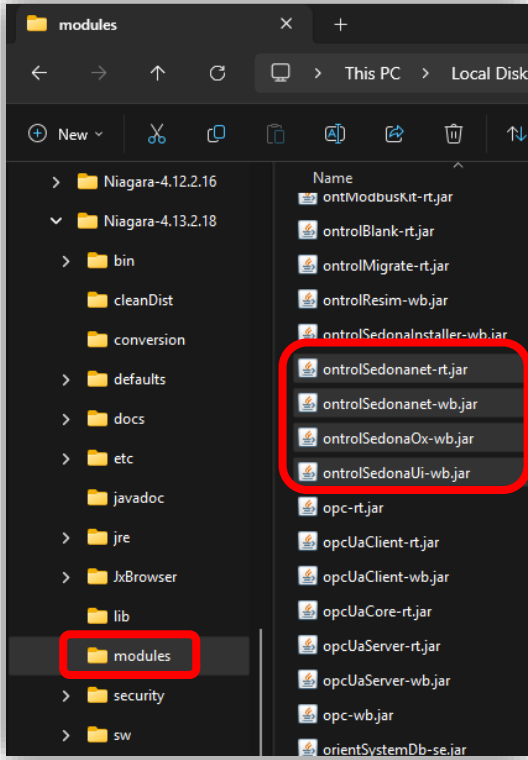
modules
+
This PC > Local Disk
New
Name
Niagara-4.12.2.16
Niagara-4.13.2.18
bin
cleanDist
conversion
defaults
docs
etc
javadoc
jre
JxBrowser
lib
modules
security
sw

ontModbusKit-rt.jar
ontrolBlank-rt.jar
ontrolMigrate-rt.jar
ontrolResim-wb.jar
ontrolSedonaInstaller-wb.jar
ontrolSedonanet-rt.jar
ontrolSedonanet-wb.jar
ontrolSedonaOx-wb.jar
ontrolSedonaUi-wb.jar
opc-rt.jar
opcUaClient-rt.jar
opcUaClient-wb.jar
opcUaCore-rt.jar
opcUaServer-rt.jar
opcUaServer-wb.jar
opc-wb.jar
orientSystemDb-se.jar